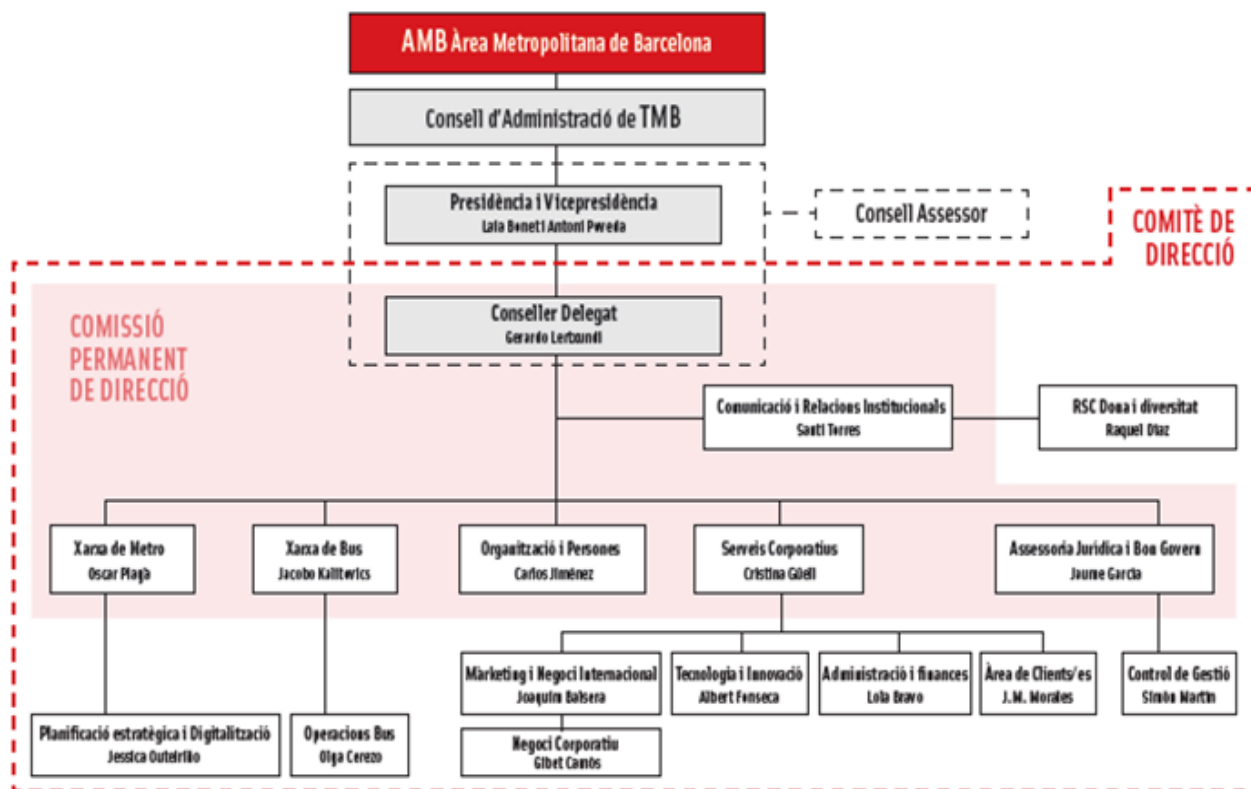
AMB Àrea Metropolitana de Barcelona

Consell d'Administració de TMB

Presidència i Vicepresidència
Laia Bonet i Antoni Poveda

Consell Assessor

COMITÈ DE DIRECCIÓ

COMISSIÓ PERMANENT DE DIRECCIÓ

Conseller Delegat
Gerardo Lertxundi

Comunicació i Relacions Institucionals
Santi Torres

RSC Dona i diversitat
Raquel Díaz

Xarxa de Metro
Oscar Playà

Xarxa de Bus
Jacobo Kalitovics

Organització i Persones
Carlos Jiménez

Serveis Corporatius
Cristina Güell

Assessoria Jurídica i Bon Govern
Jaume Garcia

Màrketing i Negoci Internacional
Joaquim Balsera

Tecnologia i Innovació
Albert Fonseca

Administració i finances
Lola Bravo

Àrea de Clients/es
J.M. Morales

Control de Gestió
Simón Martín

Negoci Corporatiu
Gibet Cantós

Planificació estratègica i Digitalització
Jessica Outeiriño

Operacions Bus
Olga Cerezo